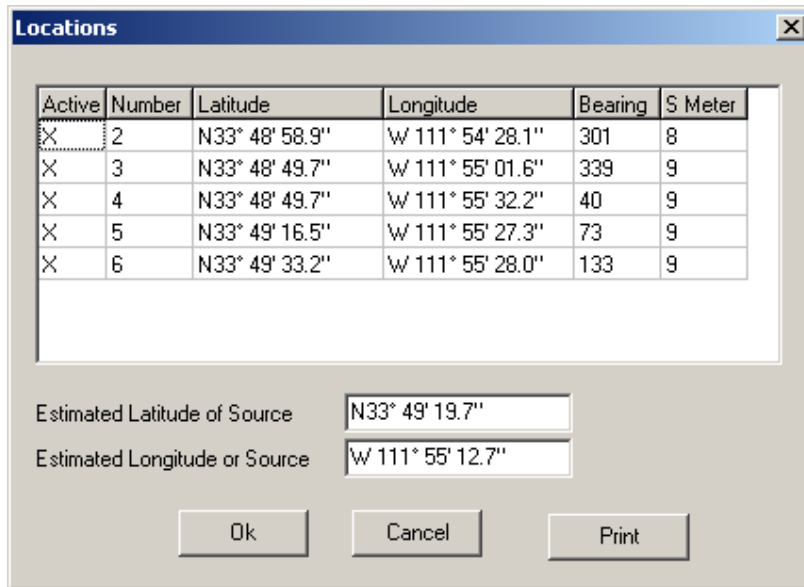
Locations

| Active | Number | Latitude | Longitude | Bearing | S Meter |
|---|---|---|---|---|---|
| X | 2 | N33° 48' 58.9'' | W 111° 54' 28.1'' | 301 | 8 |
| X | 3 | N33° 48' 49.7'' | W 111° 55' 01.6'' | 339 | 9 |
| X | 4 | N33° 48' 49.7'' | W 111° 55' 32.2'' | 40 | 9 |
| X | 5 | N33° 49' 16.5'' | W 111° 55' 27.3'' | 73 | 9 |
| X | 6 | N33° 49' 33.2'' | W 111° 55' 28.0'' | 133 | 9 |

Estimated Latitude of Source N33° 49' 19.7''

Estimated Longitude or Source W 111° 55' 12.7''

Ok Cancel Print